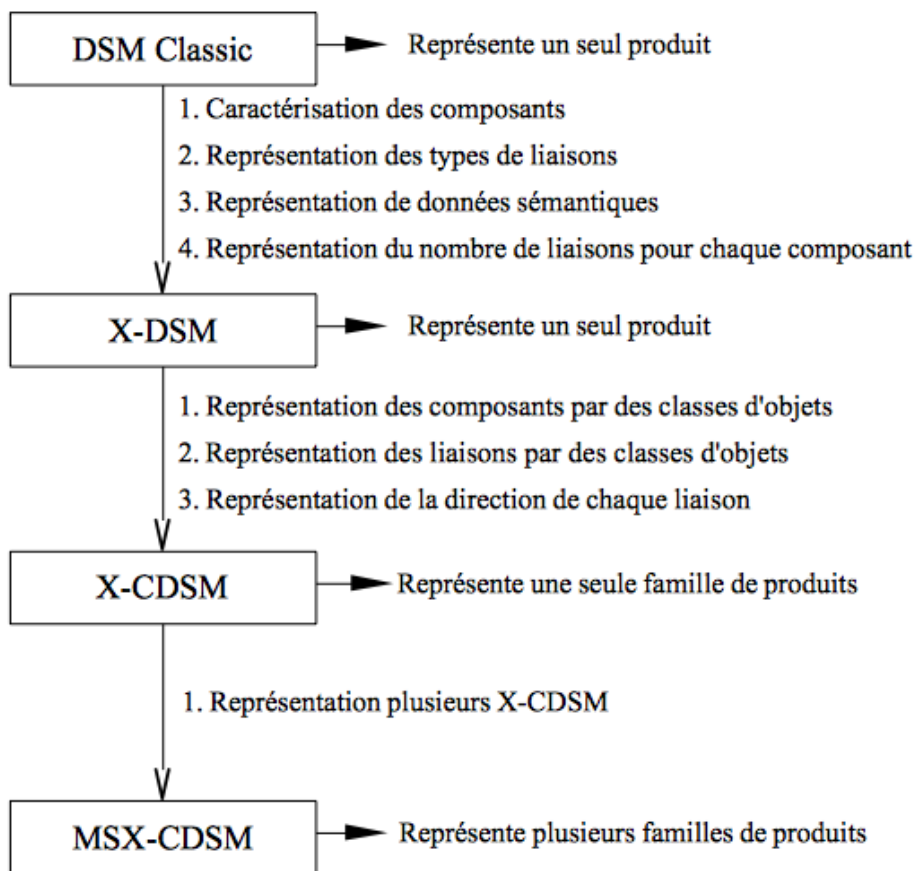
DSM Classic

Représente un seul produit

1. Caractérisation des composants
2. Représentation des types de liaisons
3. Représentation de données sémantiques
4. Représentation du nombre de liaisons pour chaque composant

X-DSM

Représente un seul produit

1. Représentation des composants par des classes d'objets
2. Représentation des liaisons par des classes d'objets
3. Représentation de la direction de chaque liaison

X-CDSM

Représente une seule famille de produits

1. Représentation plusieurs X-CDSM

MSX-CDSM

Représente plusieurs familles de produits